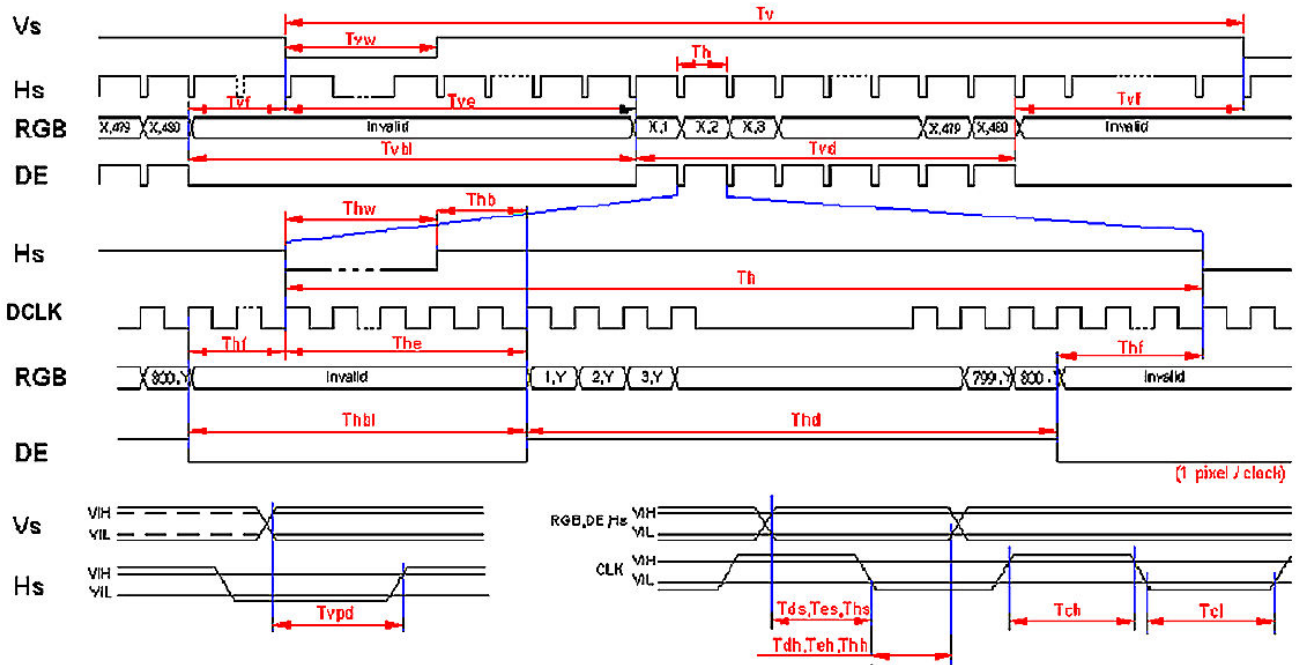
Vs
Tv
Tvw
Th
Hs
Tvf
Tve
Tvf
RGB
X,479
X,480
Invalid
X,1
X,2
X,3
X,479
X,480
Invalid
Tvbl
Tvd
DE
Thw
Thb
Hs
Th
DCLK
Thf
The
Thf
RGB
800,Y
Invalid
1,Y
2,Y
3,Y
799,Y
800,Y
Invalid
Thbl
Thd
DE
(1 pixel / clock)
Vs
VIH
VIL
Hs
VIH
VIL
Tvpd
RGB,DE,Hs
VIH
VIL
CLK
VIH
VIL
Tds,Tes,Ths
Tch
Tcl
Tdh,Teh,Thh